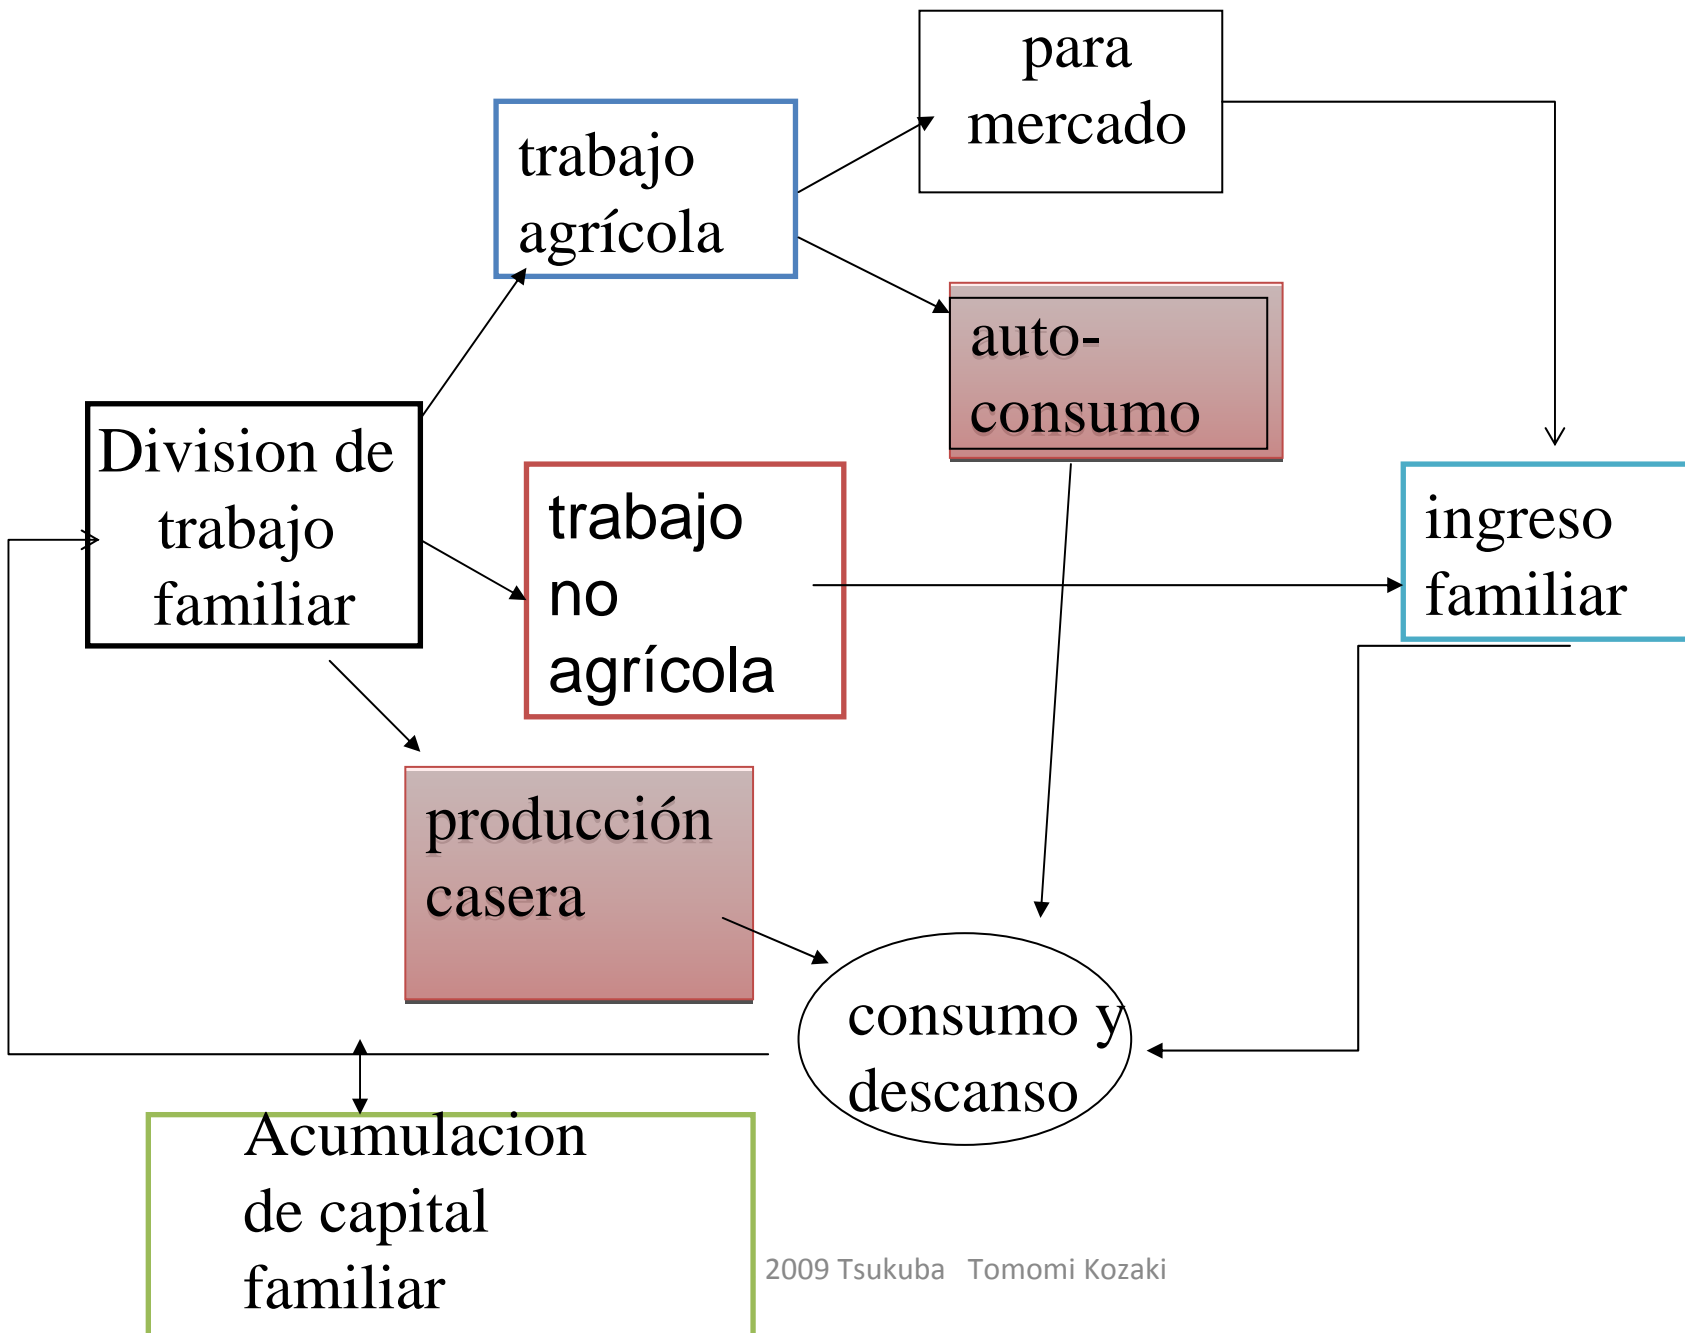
para mercado

trabajo agrícola

auto-consumo

Division de trabajo familiar

trabajo no agrícola

ingreso familiar

producción casera

consumo y descanso

Acumulacion de capital familiar

2009 Tsukuba Tomomi Kozaki